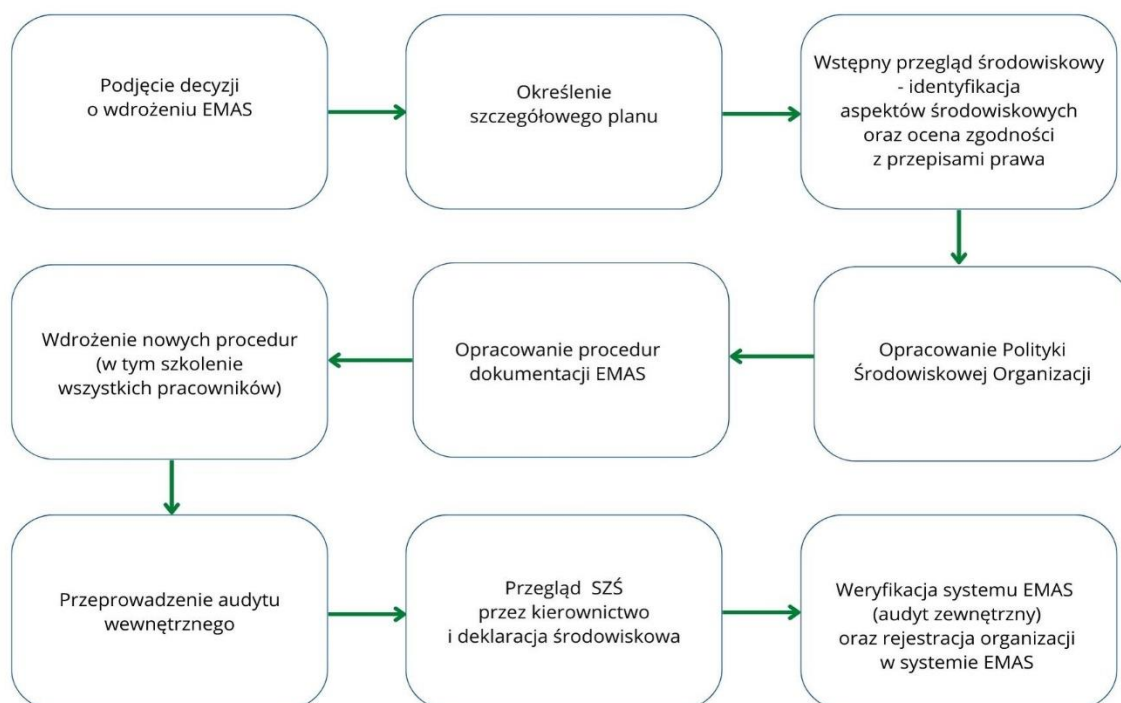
Podjęcie decyzji o wdrożeniu EMAS

Określenie szczegółowego planu

Wstępny przegląd środowiskowy - identyfikacja aspektów środowiskowych oraz ocena zgodności z przepisami prawa

Opracowanie Polityki Środowiskowej Organizacji

Opracowanie procedur dokumentacji EMAS

Wdrożenie nowych procedur (w tym szkolenie wszystkich pracowników)

Przeprowadzenie audytu wewnętrznego

Przegląd SZŚ przez kierownictwo i deklaracja środowiskowa

Weryfikacja systemu EMAS (audyt zewnętrzny) oraz rejestracja organizacji w systemie EMAS